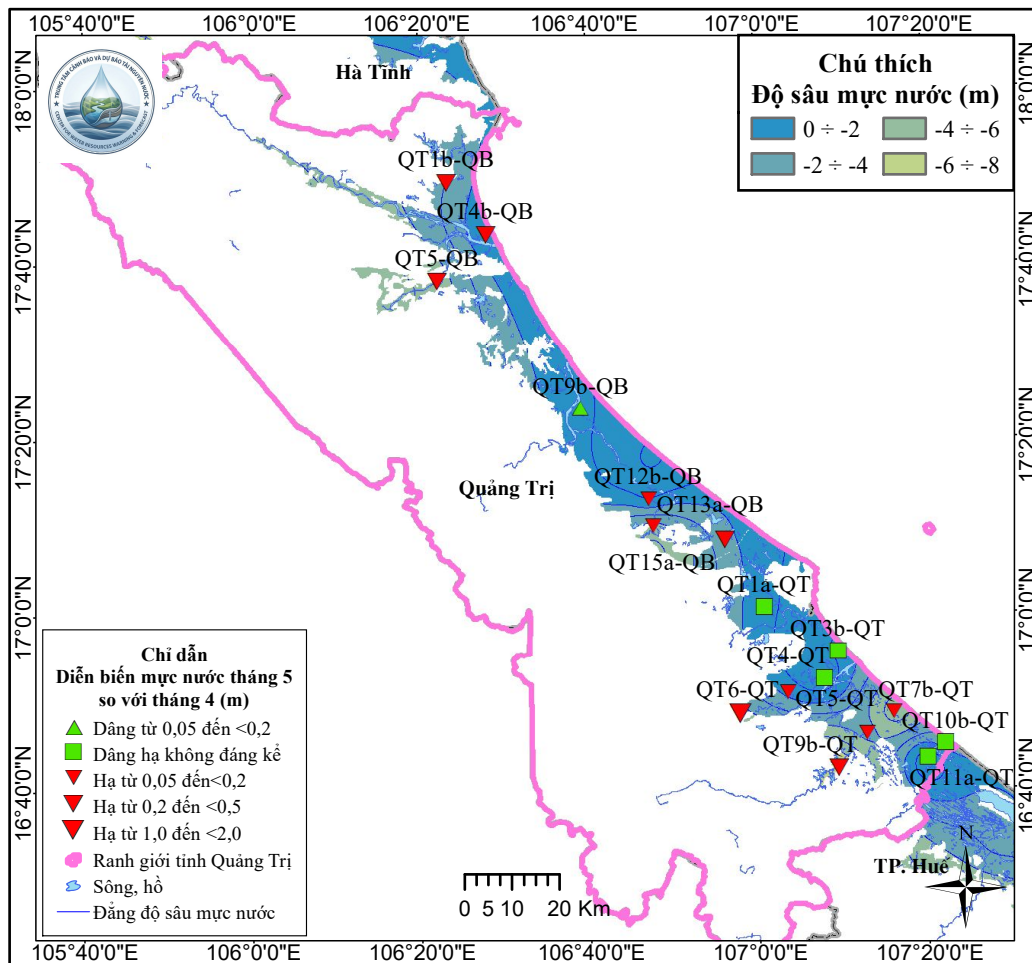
105°40'0"E 106°0'0"E 106°20'0"E 106°40'0"E 107°0'0"E 107°20'0"E

Chú thích
Độ sâu mực nước (m)
0 ÷ -2
-4 ÷ -6
-2 ÷ -4
-6 ÷ -8

Hà Tĩnh
QT1b-QB
QT4b-QB
QT5-QB
QT9b-QB
Quảng Trị
QT12b-QB
QT13a-QB
QT15a-QB
QT1a-QT
QT3b-QT
QT4-QT
QT6-QT
QT5-QT
QT7b-QT
QT10b-QT
QT9b-QT
QT11a-QT
TP. Huế
N

18°0'0"N
17°40'0"N
17°20'0"N
17°0'0"N
16°40'0"N

Chỉ dẫn
Diễn biến mực nước tháng 5 so với tháng 4 (m)
Dâng từ 0,05 đến <0,2
Dâng hạ không đáng kể
Hạ từ 0,05 đến<0,2
Hạ từ 0,2 đến <0,5
Hạ từ 1,0 đến <2,0
Ranh giới tỉnh Quảng Trị
Sông, hồ
Đẳng độ sâu mực nước

0 5 10 20 Km

105°40'0"E 106°0'0"E 106°20'0"E 106°40'0"E 107°0'0"E 107°20'0"E